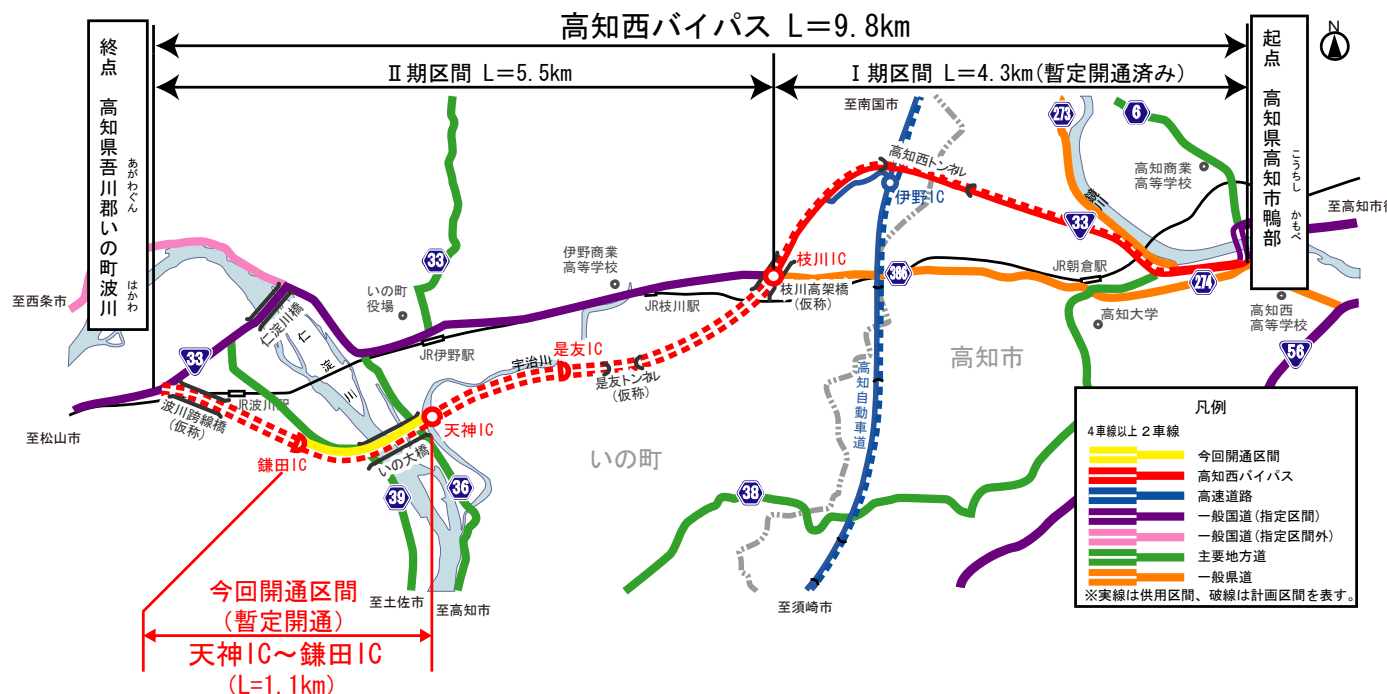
高知西バイパス L=9.8km

Ⅱ期区間 L=5.5km

Ⅰ期区間 L=4.3km(暫定開通済み)

終点
高知県吾川郡いの町波川
あがわぐん はかわ

起点
高知県高知市鴨部
こうちし かもべ

N

至南国市
高知西トンネル
伊野IC
高知商業高等学校
273
6
33
至高知市街
鏡川
枝川IC
伊野商業高等学校
JR枝川駅
枝川高架橋(仮称)
386
JR朝倉駅
274
高知西高等学校
高知大学
56
高知市
いの町役場
33
至西条市
仁淀川橋
仁淀川
JR伊野駅
宇治川
是友IC
是友トンネル(仮称)
高知自動車道
33
波川跨線橋(仮称)
JR波川駅
至松山市
天神IC
鎌田IC
いの大橋
いの町
39
36
38
至土佐市
至高知市
至須崎市

凡例
4車線以上 2車線
今回開通区間
高知西バイパス
高速道路
一般国道(指定区間)
一般国道(指定区間外)
主要地方道
一般県道
※実線は供用区間、破線は計画区間を表す。

今回開通区間
(暫定開通)
天神IC~鎌田IC
(L=1.1km)